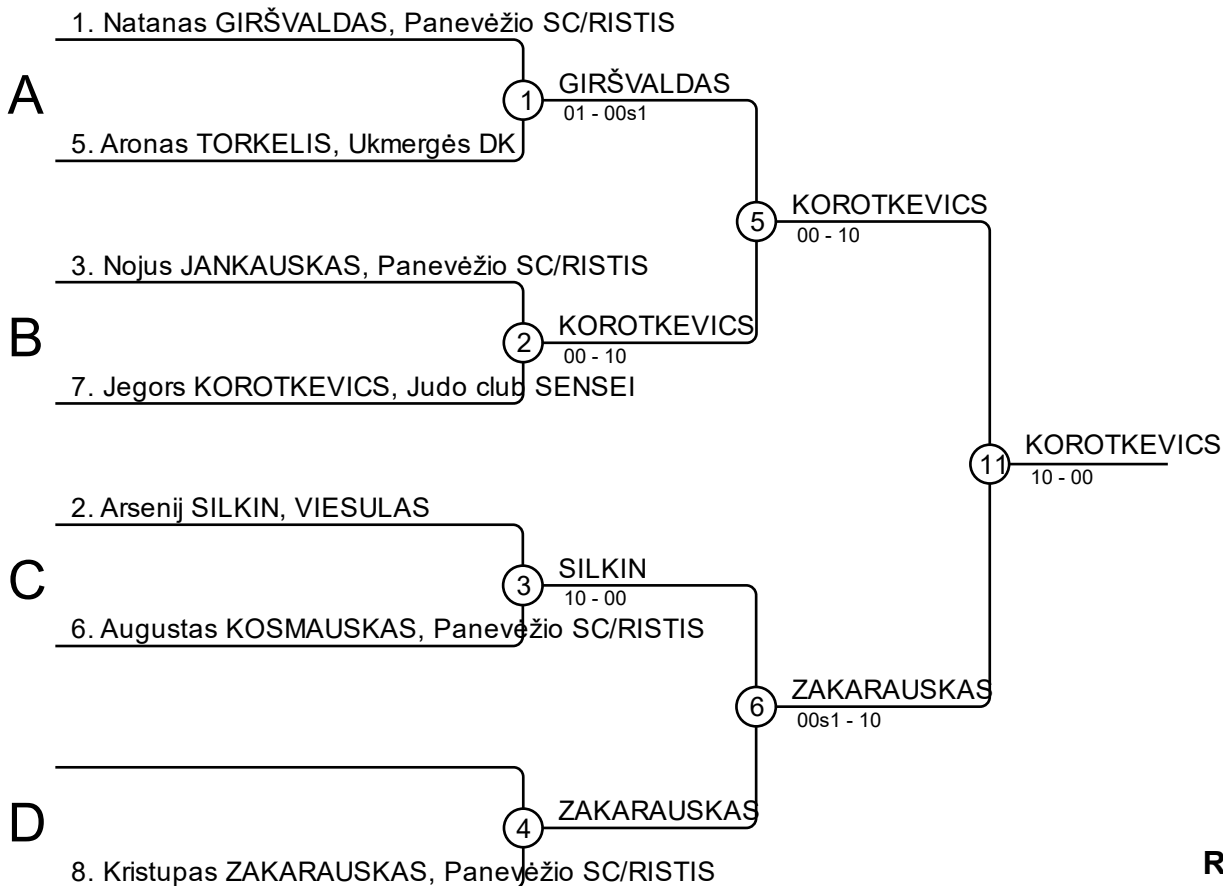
1. Natanas GIRŠVALDAS, Panevėžio SC/RISTIS

A

1 GIRŠVALDAS 01 - 00s1

5. Aronas TORKELIS, Ukmergės DK

5 KOROTKEVICS 00 - 10

3. Nojus JANKAUSKAS, Panevėžio SC/RISTIS

B

2 KOROTKEVICS 00 - 10

7. Jegors KOROTKEVICS, Judo club SENSEI

11 KOROTKEVICS 10 - 00

2. Arsenij SILKIN, VIESULAS

C

3 SILKIN 10 - 00

6. Augustas KOSMAUSKAS, Panevėžio SC/RISTIS

6 ZAKARAUSKAS 00s1 - 10

D

4 ZAKARAUSKAS

8. Kristupas ZAKARAUSKAS, Panevėžio SC/RISTIS

R